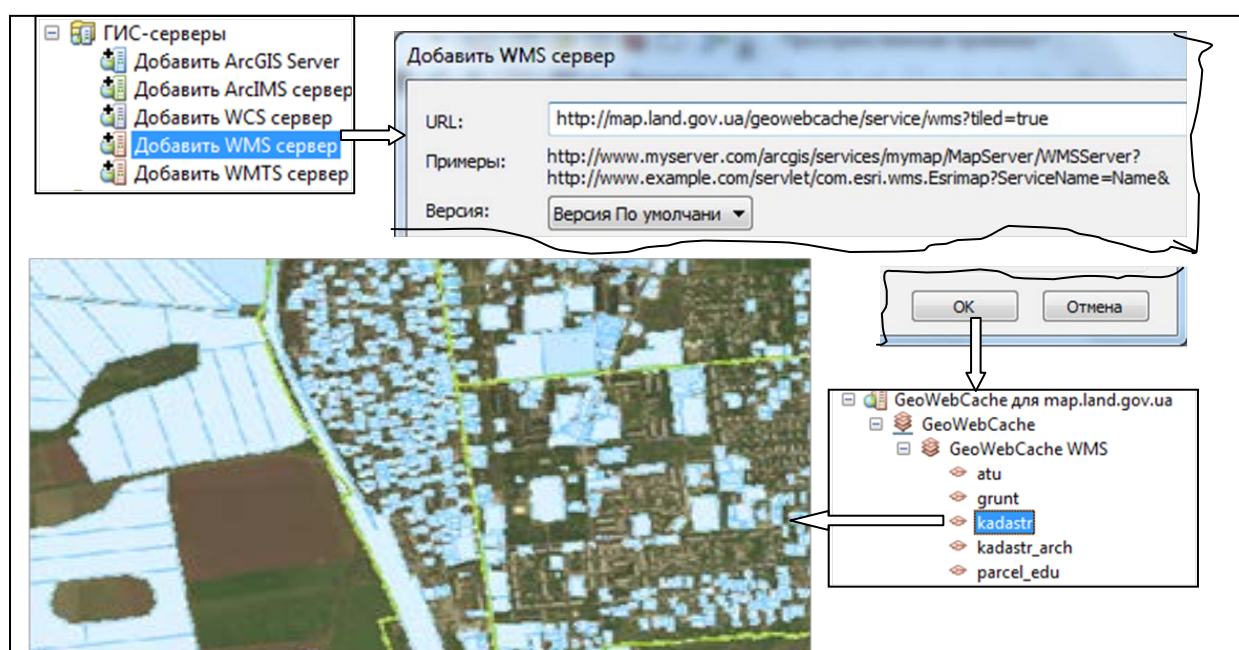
ГИС-серверы
Добавить ArcGIS Server
Добавить ArcIMS сервер
Добавить WCS сервер
Добавить WMS сервер
Добавить WMTS сервер

Добавить WMS сервер

URL: http://map.land.gov.ua/geowebcache/service/wms?tiled=true

Примеры: http://www.myserver.com/arcgis/services/mymap/MapServer/WMSServer?
http://www.example.com/servlet/com.esri.wms.Esrimap?ServiceName=Name&

Версия: Версия По умолчани

OK Отмена

GeoWebCache для map.land.gov.ua
GeoWebCache
GeoWebCache WMS
atu
grunt
kadastr
kadastr_arch
parcel_edu